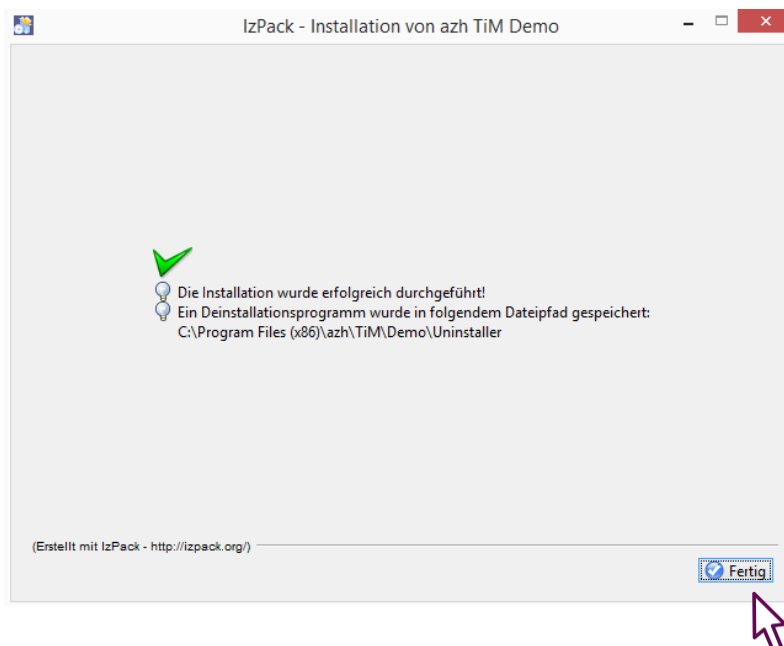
IzPack - Installation von azh TiM Demo

Die Installation wurde erfolgreich durchgeführt!
Ein Deinstallationsprogramm wurde in folgendem Dateipfad gespeichert:
C:\Program Files (x86)\azh\TiM\Demo\Uninstaller

(Erstellt mit IzPack - http://izpack.org/)

Fertig